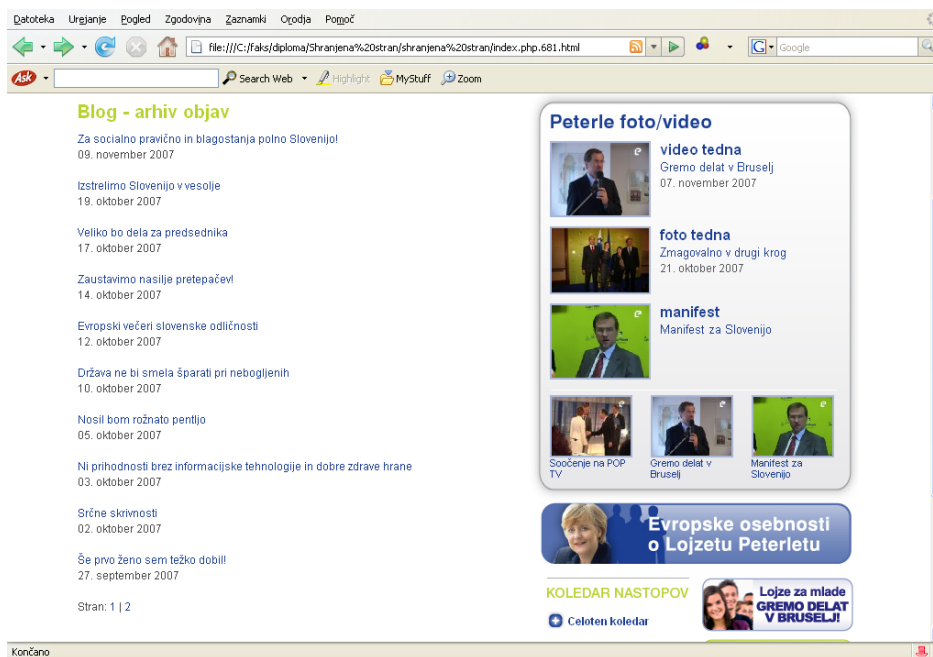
Datoteka Urejanje Pogled Zgodovina Zaznamki Orodja Pomoč

file:///C:/faks/diploma/Shranjena%20stran/shranjena%20stran/index.php.681.html

Google

Ask Search Web Highlight MyStuff Zoom

Blog - arhiv objav

Za socialno pravično in blagostanja polno Slovenijo!
09. november 2007

Izstrelimo Slovenijo v vesolje
19. oktober 2007

Veliko bo dela za predsednika
17. oktober 2007

Zaustavimo nasilje pretepačev!
14. oktober 2007

Evropski večeri slovenske odličnosti
12. oktober 2007

Država ne bi smela šparati pri nebogljenih
10. oktober 2007

Nosil bom rožnato pentljo
05. oktober 2007

Ni prihodnosti brez informacijske tehnologije in dobre zdrave hrane
03. oktober 2007

Srčne skrivnosti
02. oktober 2007

Še prvo ženo sem težko dobil!
27. september 2007

Stran: 1 | 2

Peterle foto/video

video tedna
Gremo delat v Bruselj
07. november 2007

foto tedna
Zmagovalno v drugi krog
21. oktober 2007

manifest
Manifest za Slovenijo

Soočenje na POP TV
Gremo delat v Bruselj
Manifest za Slovenijo

Evropske osebnosti o Lojzetu Peterletu

KOLEDAR NASTOPOV
Celoten koledar

Lojze za mlade
GREMO DELAT V BRUSELJ!

Končano